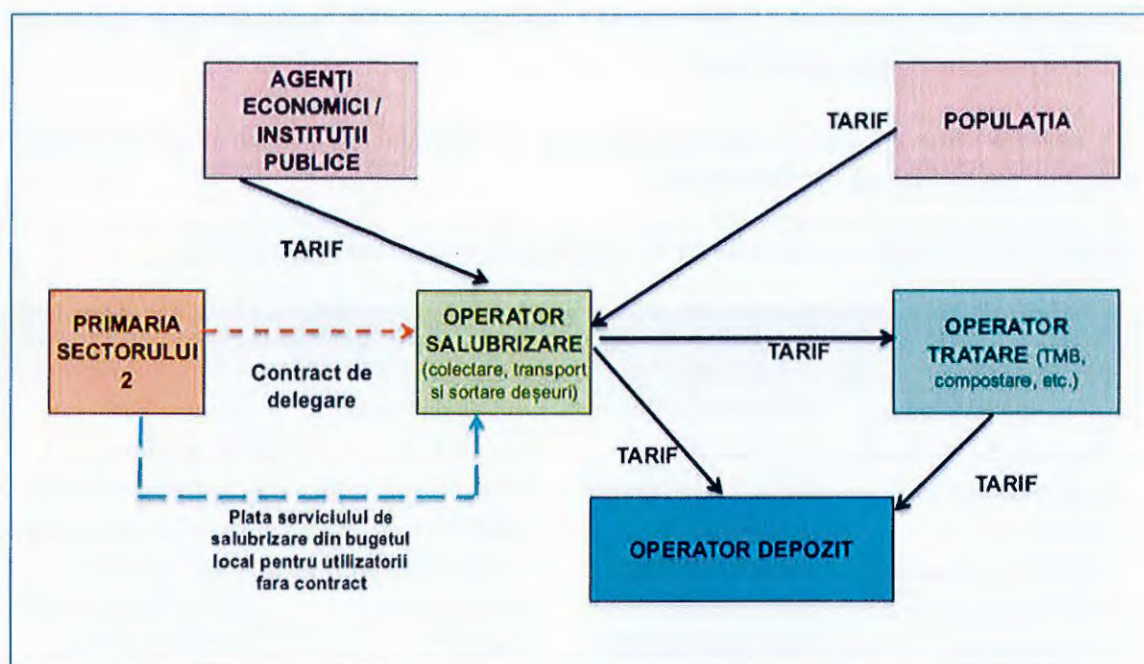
AGENȚI ECONOMICI / INSTITUȚII PUBLICE

TARIF

POPULAȚIA

TARIF

PRIMARIA SECTORULUI 2

Contract de delegare

OPERATOR SALUBRIZARE (colectare, transport si sortare deșeuri)

TARIF

OPERATOR TRATARE (TMB, compostare, etc.)

TARIF

TARIF

Plata serviciului de salubrizare din bugetul local pentru utilizatorii fara contract

OPERATOR DEPOZIT